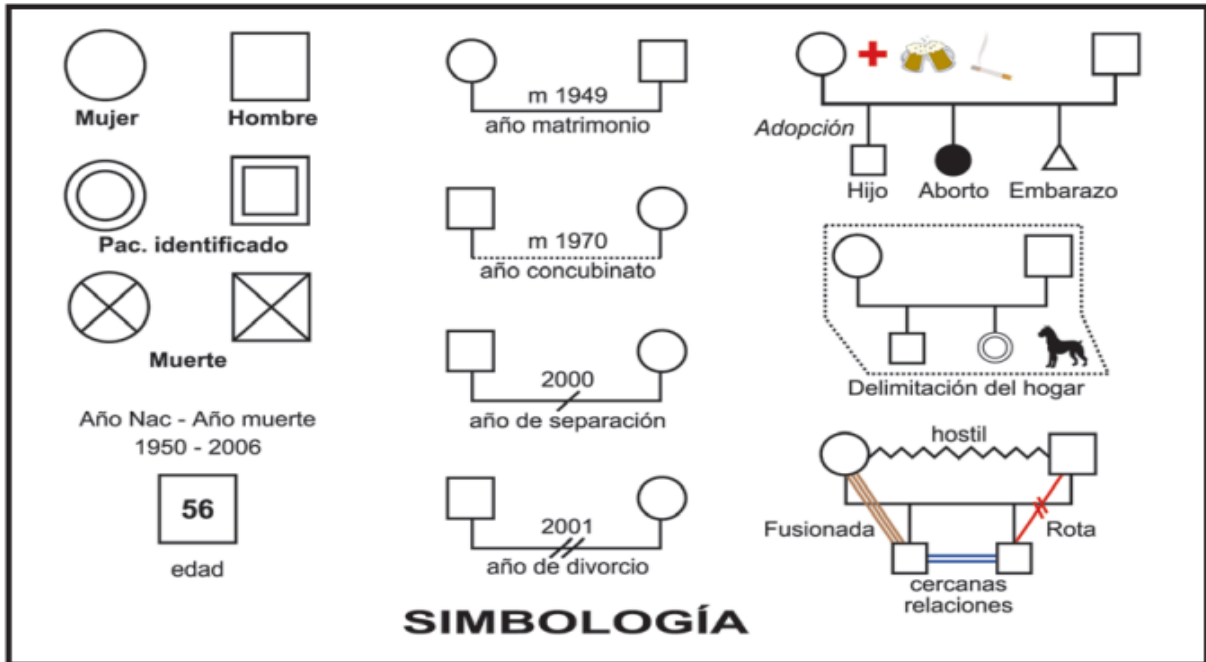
Mujer

Hombre

Pac. identificado

Muerte

Año Nac - Año muerte
1950 - 2006

56

edad

m 1949
año matrimonio

m 1970
año concubinato

2000
año de separación

2001
año de divorcio

Adopción

Hijo

Aborto

Embarazo

Delimitación del hogar

hostil

Fusionada

Rota

cercanas
relaciones

SIMBOLOGÍA